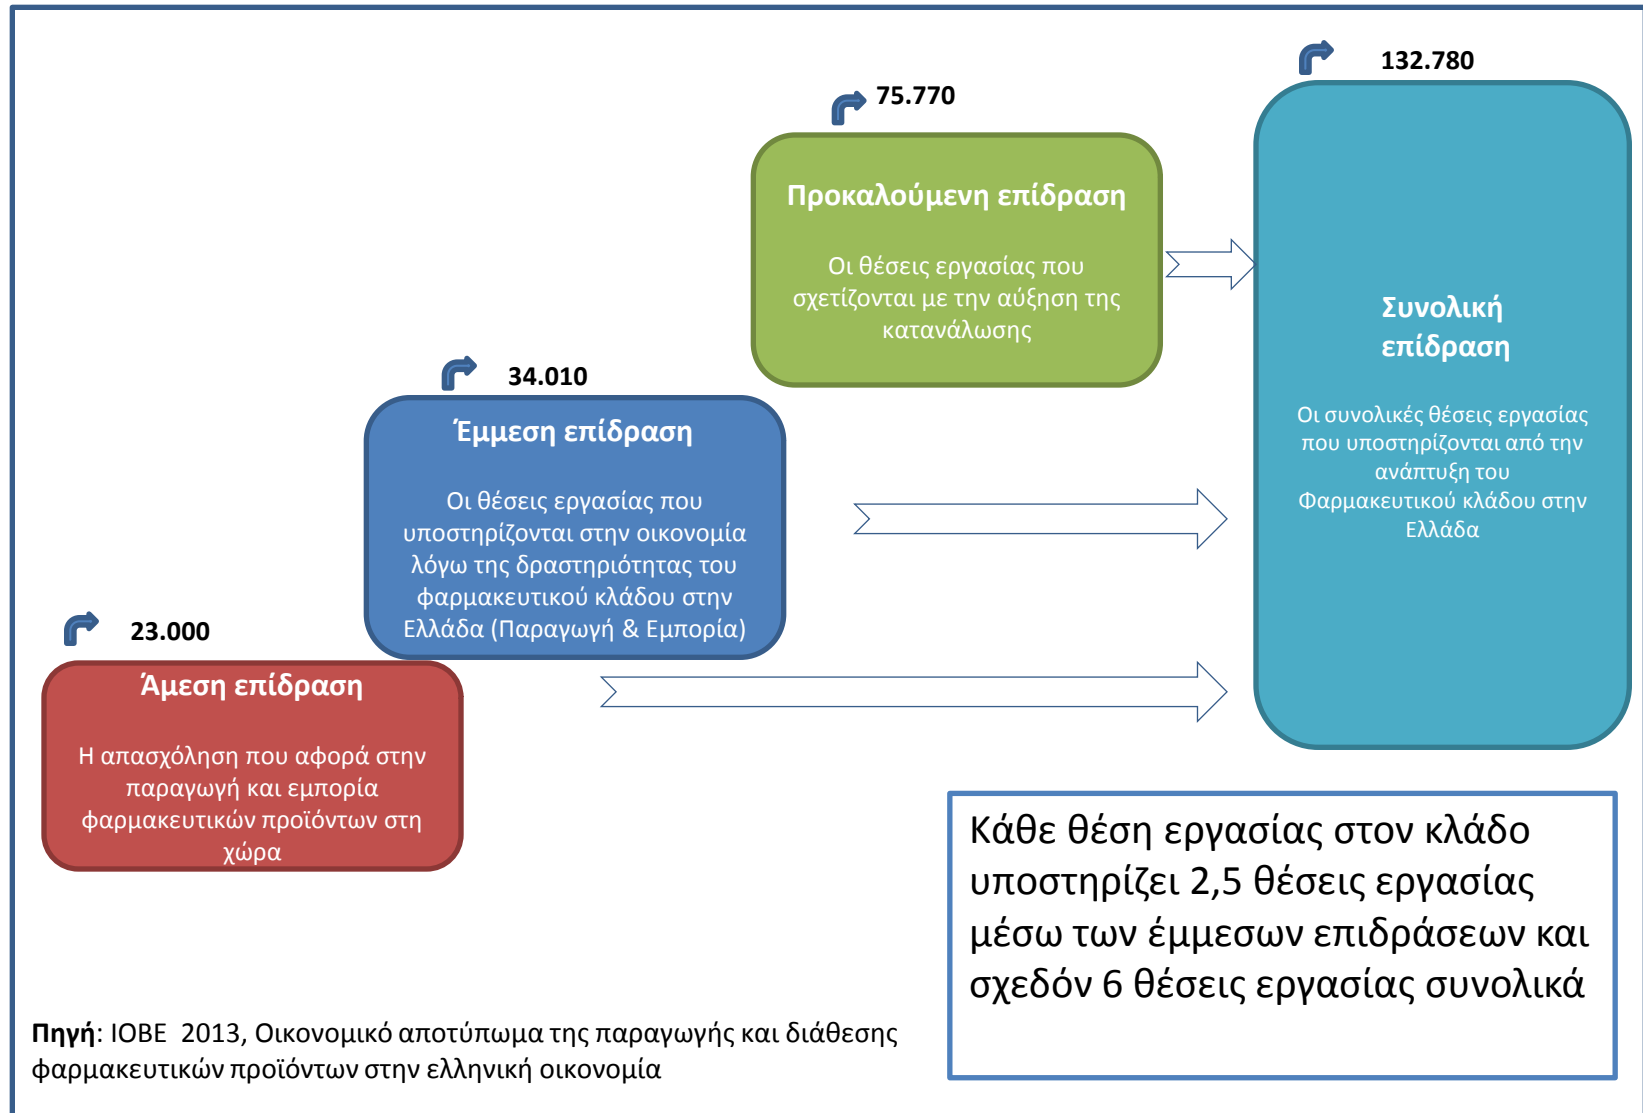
132.780

75.770

Προκαλούμενη επίδραση

Οι θέσεις εργασίας που σχετίζονται με την αύξηση της κατανάλωσης

Συνολική επίδραση

Οι συνολικές θέσεις εργασίας που υποστηρίζονται από την ανάπτυξη του Φαρμακευτικού κλάδου στην Ελλάδα

34.010

Έμμεση επίδραση

Οι θέσεις εργασίας που υποστηρίζονται στην οικονομία λόγω της δραστηριότητας του φαρμακευτικού κλάδου στην Ελλάδα (Παραγωγή & Εμπορία)

23.000

Άμεση επίδραση

Η απασχόληση που αφορά στην παραγωγή και εμπορία φαρμακευτικών προϊόντων στη χώρα

Κάθε θέση εργασίας στον κλάδο υποστηρίζει 2,5 θέσεις εργασίας μέσω των έμμεσων επιδράσεων και σχεδόν 6 θέσεις εργασίας συνολικά

Πηγή: ΙΟΒΕ 2013, Οικονομικό αποτύπωμα της παραγωγής και διάθεσης φαρμακευτικών προϊόντων στην ελληνική οικονομία